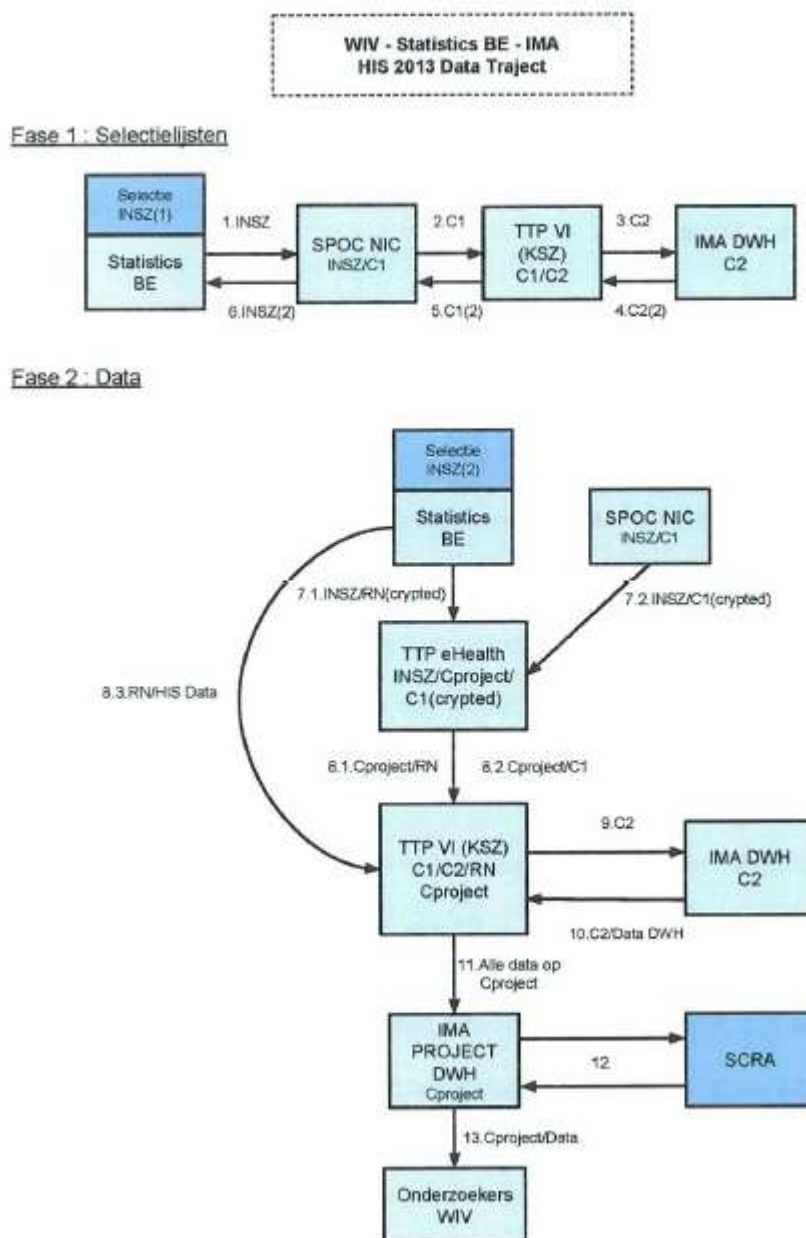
WIV - Statistics BE - IMA
HIS 2013 Data Traject

Fase 1 : Selectielijsten

Selectie INSZ(1)

Statistics BE

1.INSZ

6.INSZ(2)

SPOC NIC INSZ/C1

2.C1

5.C1(2)

TTP VI (KSZ) C1/C2

3.C2

4.C2(2)

IMA DWH C2

Fase 2 : Data

Selectie INSZ(2)

Statistics BE

SPOC NIC INSZ/C1

7.1.INSZ/RN(crypted)

7.2.INSZ/C1(crypted)

8.3.RN/HIS Data

TTP eHealth INSZ/Cproject/ C1(crypted)

8.1.Cproject/RN

8.2.Cproject/C1

TTP VI (KSZ) C1/C2/RN Cproject

9.C2

IMA DWH C2

10.C2/Data DWH

11.Alle data op Cproject

IMA PROJECT DWH Cproject

12

SCRA

13.Cproject/Data

Onderzoekers WIV